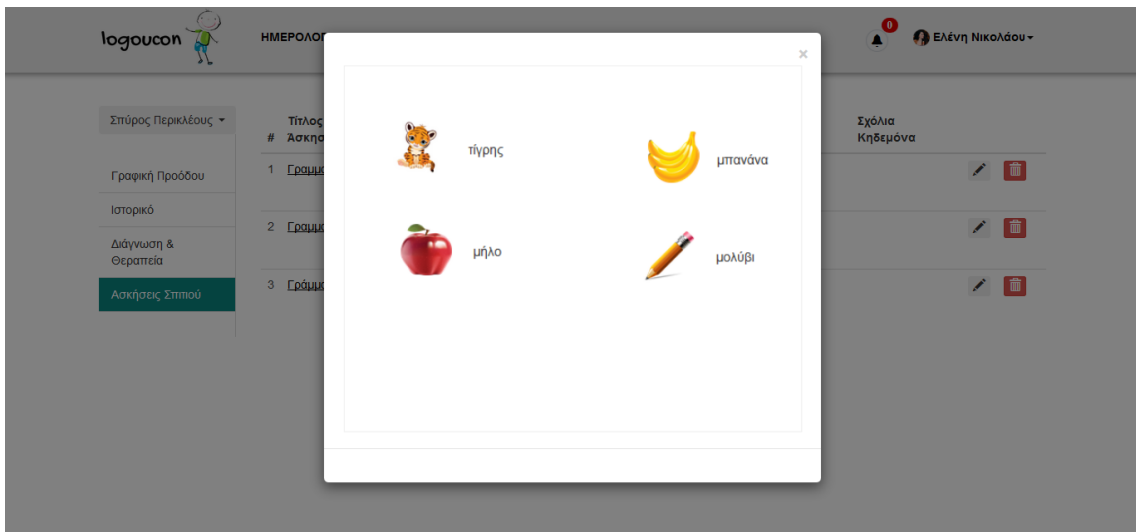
logoucon

ΗΜΕΡΟΛΟ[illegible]

0

Ελένη Νικολάου

Σπύρος Περικλέους

Γραφική Προόδου

Ιστορικό

Διάγνωση & Θεραπεία

Ασκήσεις Σπιτιού

| # | Τίτλος Άσκησ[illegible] | Σχόλια Κηδεμόνα |
|---|---|---|
| 1 | Γραμμ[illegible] | |
| 2 | Γραμμ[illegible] | |
| 3 | Γράμμ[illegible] | |

×

τίγρης

μπανάνα

μήλο

μολύβι